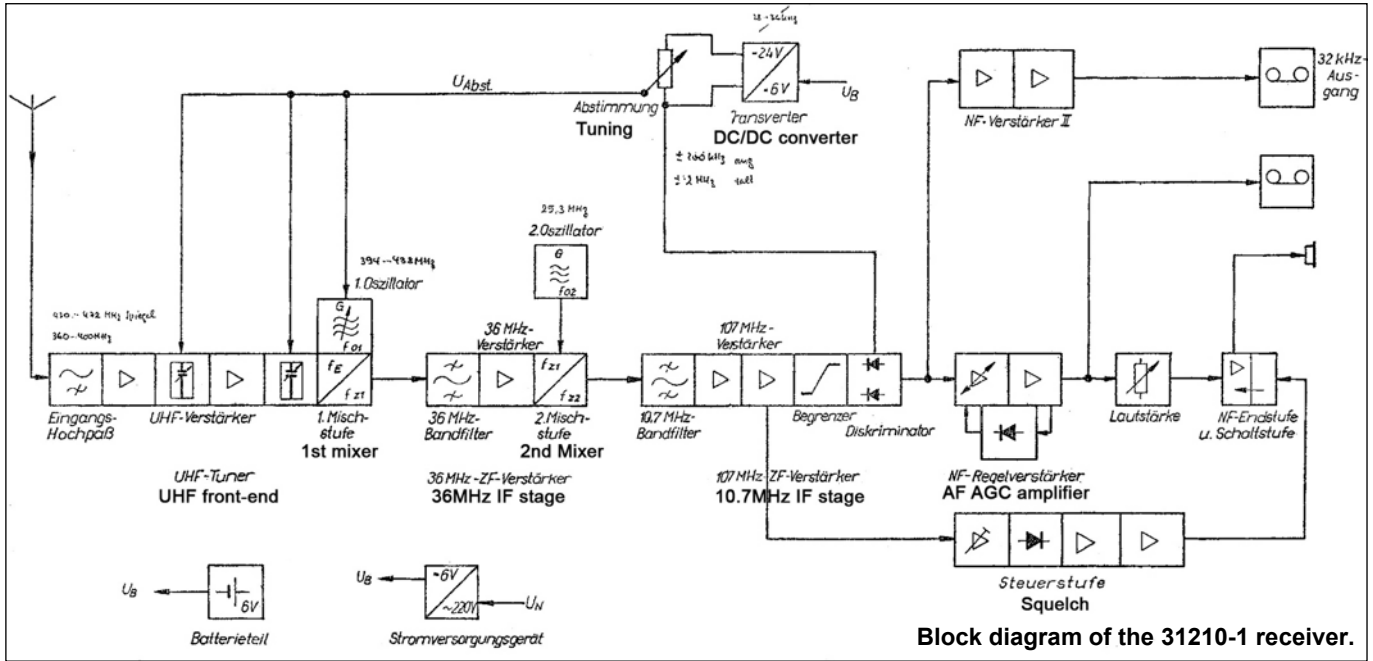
$U_{Abst.}$

Abstimmung
Tuning

-24V
-6V
Transverter
DC/DC converter
$U_B$

NF-Verstärker II

32 kHz-Ausgang

± 200 kHz ang
± 1,2 MHz voll

25,3 MHz
2.Oszillator
G
$f_{02}$

394 ... 432 MHz
1. Oszillator
G
$f_{01}$

430 ... 472 MHz Spiegel
360 ... 400 MHz

36 MHz-Verstärker

107 MHz-Verstärker

$f_E$
$f_{Z1}$

$f_{Z1}$
$f_{Z2}$

Eingangs-Hochpaß

UHF-Verstärker

1. Mischstufe
1st mixer

36 MHz-Bandfilter

2. Mischstufe
2nd Mixer

10,7 MHz-Bandfilter

Begrenzer

Diskriminator

Lautstärke

NF-Endstufe u. Schaltstufe

UHF-Tuner
UHF front-end

36 MHz-ZF-Verstärker
36MHz IF stage

107 MHz-ZF-Verstärker
10.7MHz IF stage

NF-Regelverstärker
AF AGC amplifier

Steuerstufe
Squelch

$U_B$
6V
Batterieteil

$U_B$
-6V
~220V
$U_N$
Stromversorgungsgerät

Block diagram of the 31210-1 receiver.